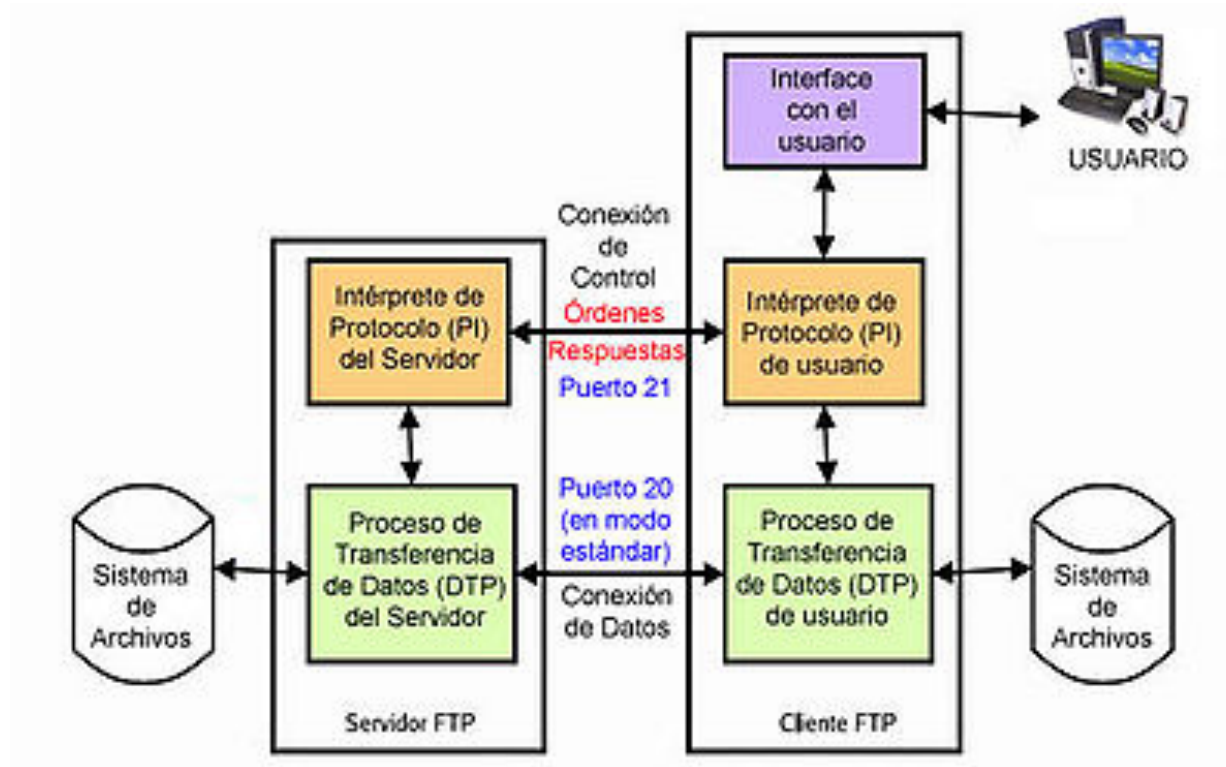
Interface con el usuario

USUARIO

Conexión de Control
Órdenes
Respuestas
Puerto 21

Intérprete de Protocolo (PI) del Servidor

Intérprete de Protocolo (PI) de usuario

Puerto 20 (en modo estándar)
Conexión de Datos

Sistema de Archivos

Proceso de Transferencia de Datos (DTP) del Servidor

Proceso de Transferencia de Datos (DTP) de usuario

Sistema de Archivos

Servidor FTP

Cliente FTP